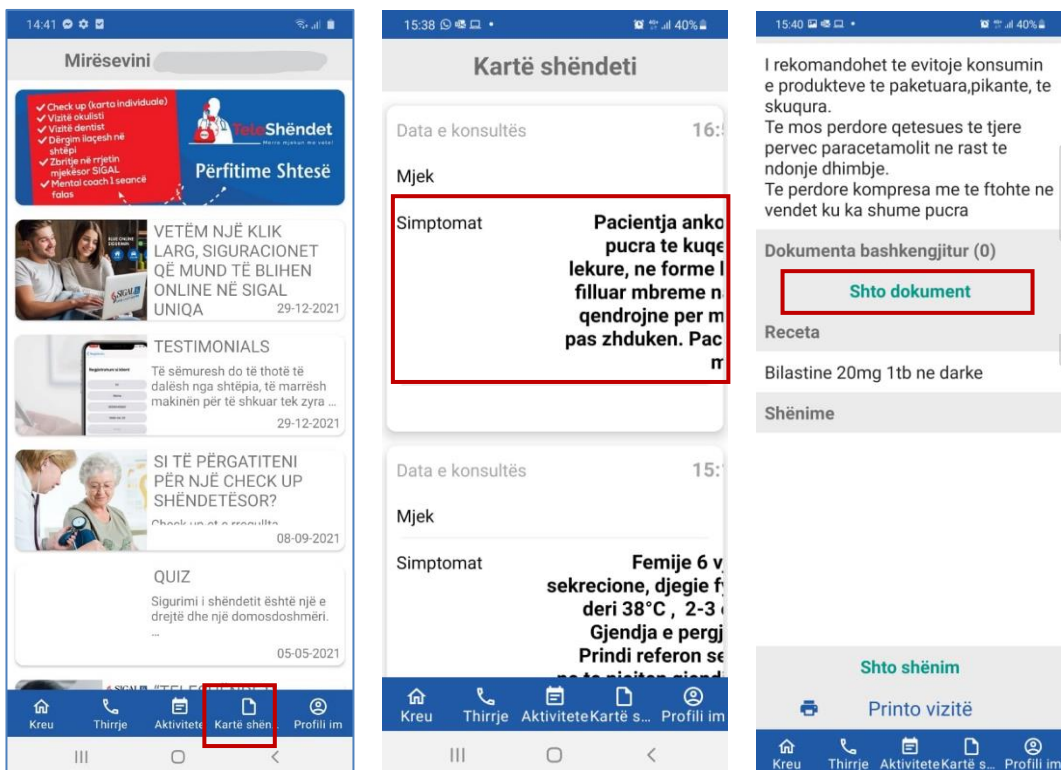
14:41

Mirësevini

Check up (karta individuale)
Vizitë okulisti
Vizitë dentist
Dërgim ilaçesh në shtëpi
Zbritje në rrjetin mjekësor SIGAL
Mental coach 1 seancë falas

TeleShëndet
Përfitime Shtesë

VETËM NJË KLIK LARG, SIGURACIONET QË MUND TË BLIHEN ONLINE NË SIGAL UNIQA
29-12-2021

TESTIMONIALS
Të sëmuresh do të thotë të dalësh nga shtëpia, të marrësh makinën për të shkuar tek zyra ...
29-12-2021

SI TË PËRGATITENI PËR NJË CHECK UP SHËNDETËSOR?
Check up et e rrezullta
08-09-2021

QUIZ
Sigurimi i shëndetit është një e drejtë dhe një domosdoshmëri.
...
05-05-2021

Kreu Thirrje Aktivitete Kartë shën Profili im

15:38 40%

Kartë shëndeti

Data e konsultës 16:

Mjek

Simptomat Pacientja anko pucra te kuqe lekure, ne forme l filluar mbreme n qendrojne per m pas zhduken. Pac m

Data e konsultës 15:

Mjek

Simptomat Femije 6 v sekrecione, djegie f deri 38°C , 2-3 Gjendja e pergj Prindi referon se

Kreu Thirrje Aktivitete Kartë s... Profili im

15:40 40%

I rekomandohet te evitoje konsumin e produkteve te paketuara,pikante, te skuqura.
Te mos perdore qetesues te tjere pervec paracetamolit ne rast te ndonje dhimbje.
Te perdore kompresa me te ftohte ne vendet ku ka shume pucra

Dokumenta bashkengjitur (0)

Shto dokument

Receta

Bilastine 20mg 1tb ne darke

Shënime

Shto shënim

Printo vizitë

Kreu Thirrje Aktivitete Kartë s... Profili im